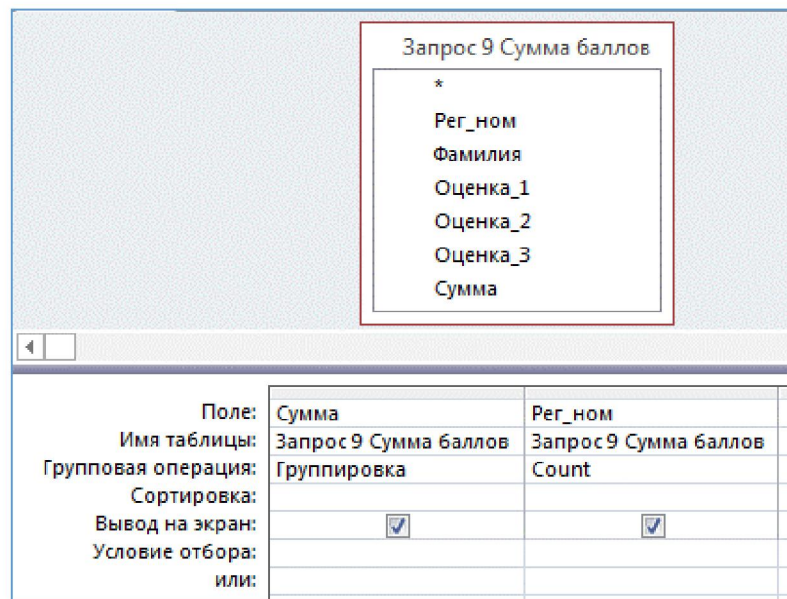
Запрос 9 Сумма баллов

*
Рег_ном
Фамилия
Оценка_1
Оценка_2
Оценка_3
Сумма

| | | |
|---|---|---|
| Поле: | Сумма | Рег_ном |
| Имя таблицы: | Запрос 9 Сумма баллов | Запрос 9 Сумма баллов |
| Групповая операция: | Группировка | Count |
| Сортировка: | | |
| Вывод на экран: | ☑ | ☑ |
| Условие отбора: | | |
| или: | | |